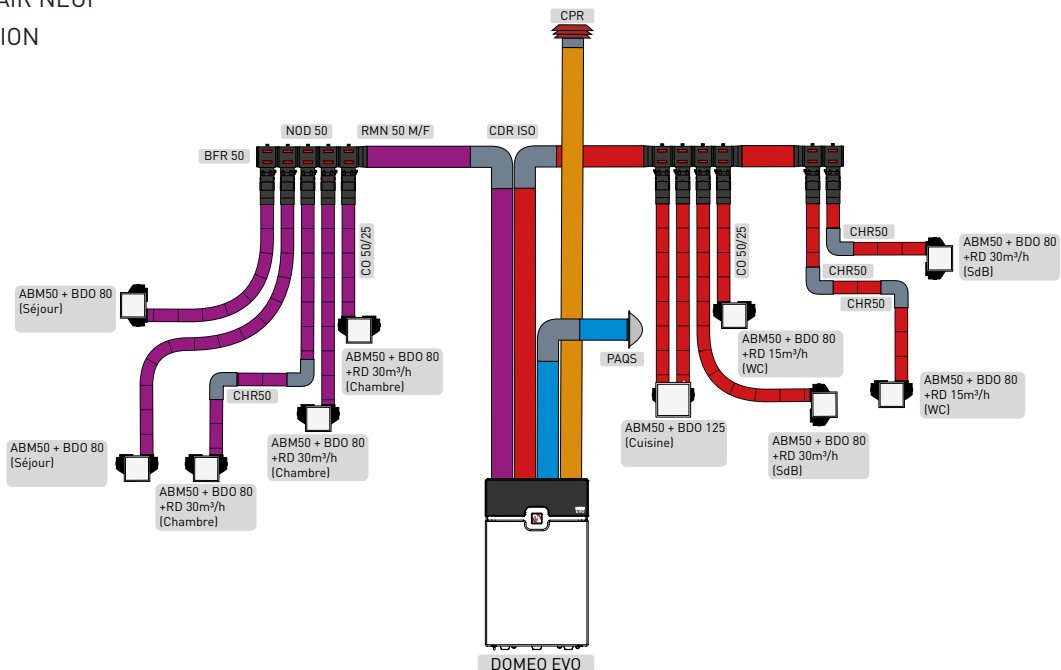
AIR NEUF
ION

CPR

NOD 50
RMN 50 M/F
CDR ISO
BFR 50

CO 50/25

ABM50 + BDO 80
(Séjour)

ABM50 + BDO 80
+RD 30m³/h
(Chambre)

CHR50

ABM50 + BDO 80
(Séjour)

ABM50 + BDO 80
+RD 30m³/h
(Chambre)

ABM50 + BDO 80
+RD 30m³/h
(Chambre)

PAQS

CO 50/25

CHR50

ABM50 + BDO 80
+RD 30m³/h
(SdB)

CHR50
CHR50

ABM50 + BDO 80
+RD 15m³/h
(WC)

ABM50 + BDO 80
+RD 15m³/h
(WC)

ABM50 + BDO 125
(Cuisine)

ABM50 + BDO 80
+RD 30m³/h
(SdB)

DOMEO EVO